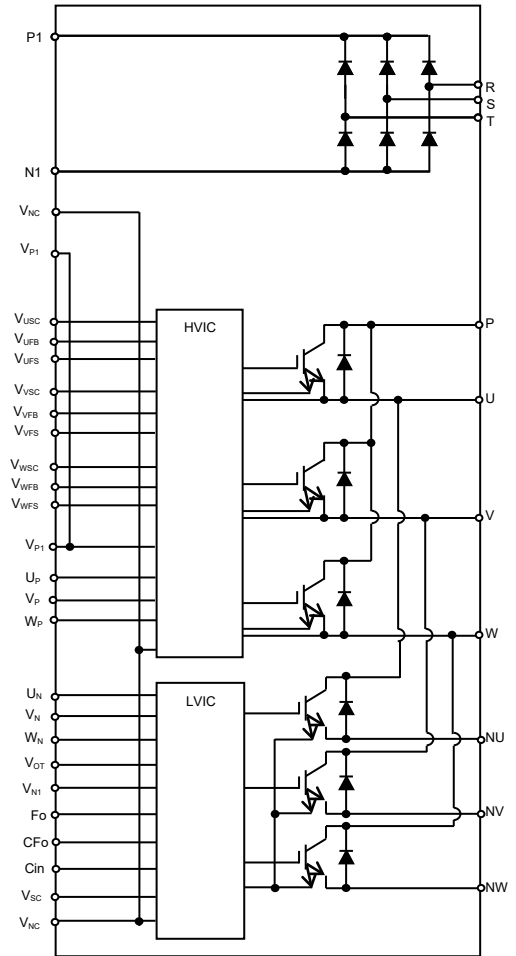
P1
R
S
T
N1
$V_{NC}$
$V_{P1}$
$V_{USC}$
$V_{UFB}$
$V_{UFS}$
$V_{VSC}$
$V_{VFB}$
$V_{VFS}$
$V_{WSC}$
$V_{WFB}$
$V_{WFS}$
$V_{P1}$
$U_P$
$V_P$
$W_P$
HVIC
P
U
V
W
$U_N$
$V_N$
$W_N$
$V_{OT}$
$V_{N1}$
Fo
CFo
Cin
$V_{SC}$
$V_{NC}$
LVIC
NU
NV
NW